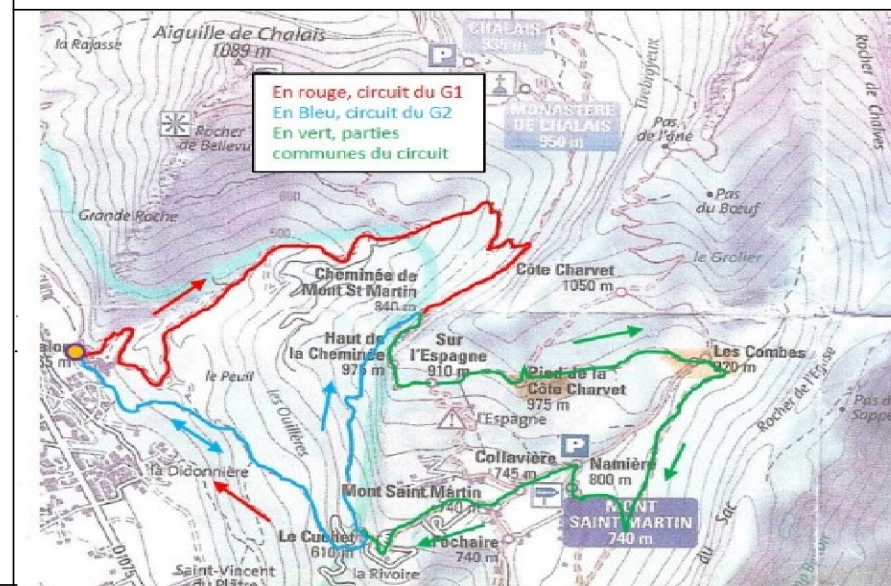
Aiguille de Chalais
1089 m
la Rajasse
CHALAIS
935 m
MONASTÈRE
DE CHALAIS
950 m
En rouge, circuit du G1
En Bleu, circuit du G2
En vert, parties communes du circuit
Tinebrigyeux
Rocher de Chalves
Rocher
de Bellevue
Pas
de l'âne
Pas
du Boeuf
Grande Roche
600
500
le Grolier
Côte Charvet
1050 m
Cheminée de
Mont St Martin
840 m
Haut de
la Cheminée
975 m
Sur
l'Espagne
910 m
Pied de la
Côte Charvet
975 m
Les Combes
920 m
Rocher de l'Église
Pas de
Sappe
alon
35 m
le Peuil
les Ouillères
l'Espagne
la Didonnière
Collavière
745 m
Namière
800 m
Mont Saint Martin
740 m
MONT
SAINT MARTIN
740 m
Le Cuchet
610 m
Pochaire
740 m
du Sac
D105
la Rivoire
Saint-Vincent
du Plâtre